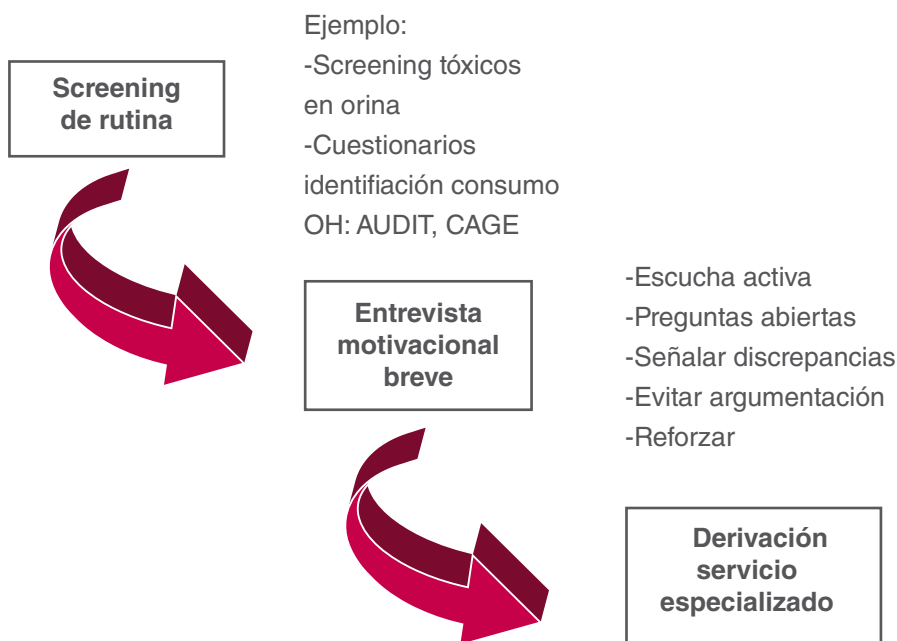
Screening de rutina

Ejemplo:
-Screening tóxicos en orina
-Cuestionarios identifiación consumo OH: AUDIT, CAGE

Entrevista motivacional breve

-Escucha activa
-Preguntas abiertas
-Señalar discrepancias
-Evitar argumentación
-Reforzar

Derivación servicio especializado